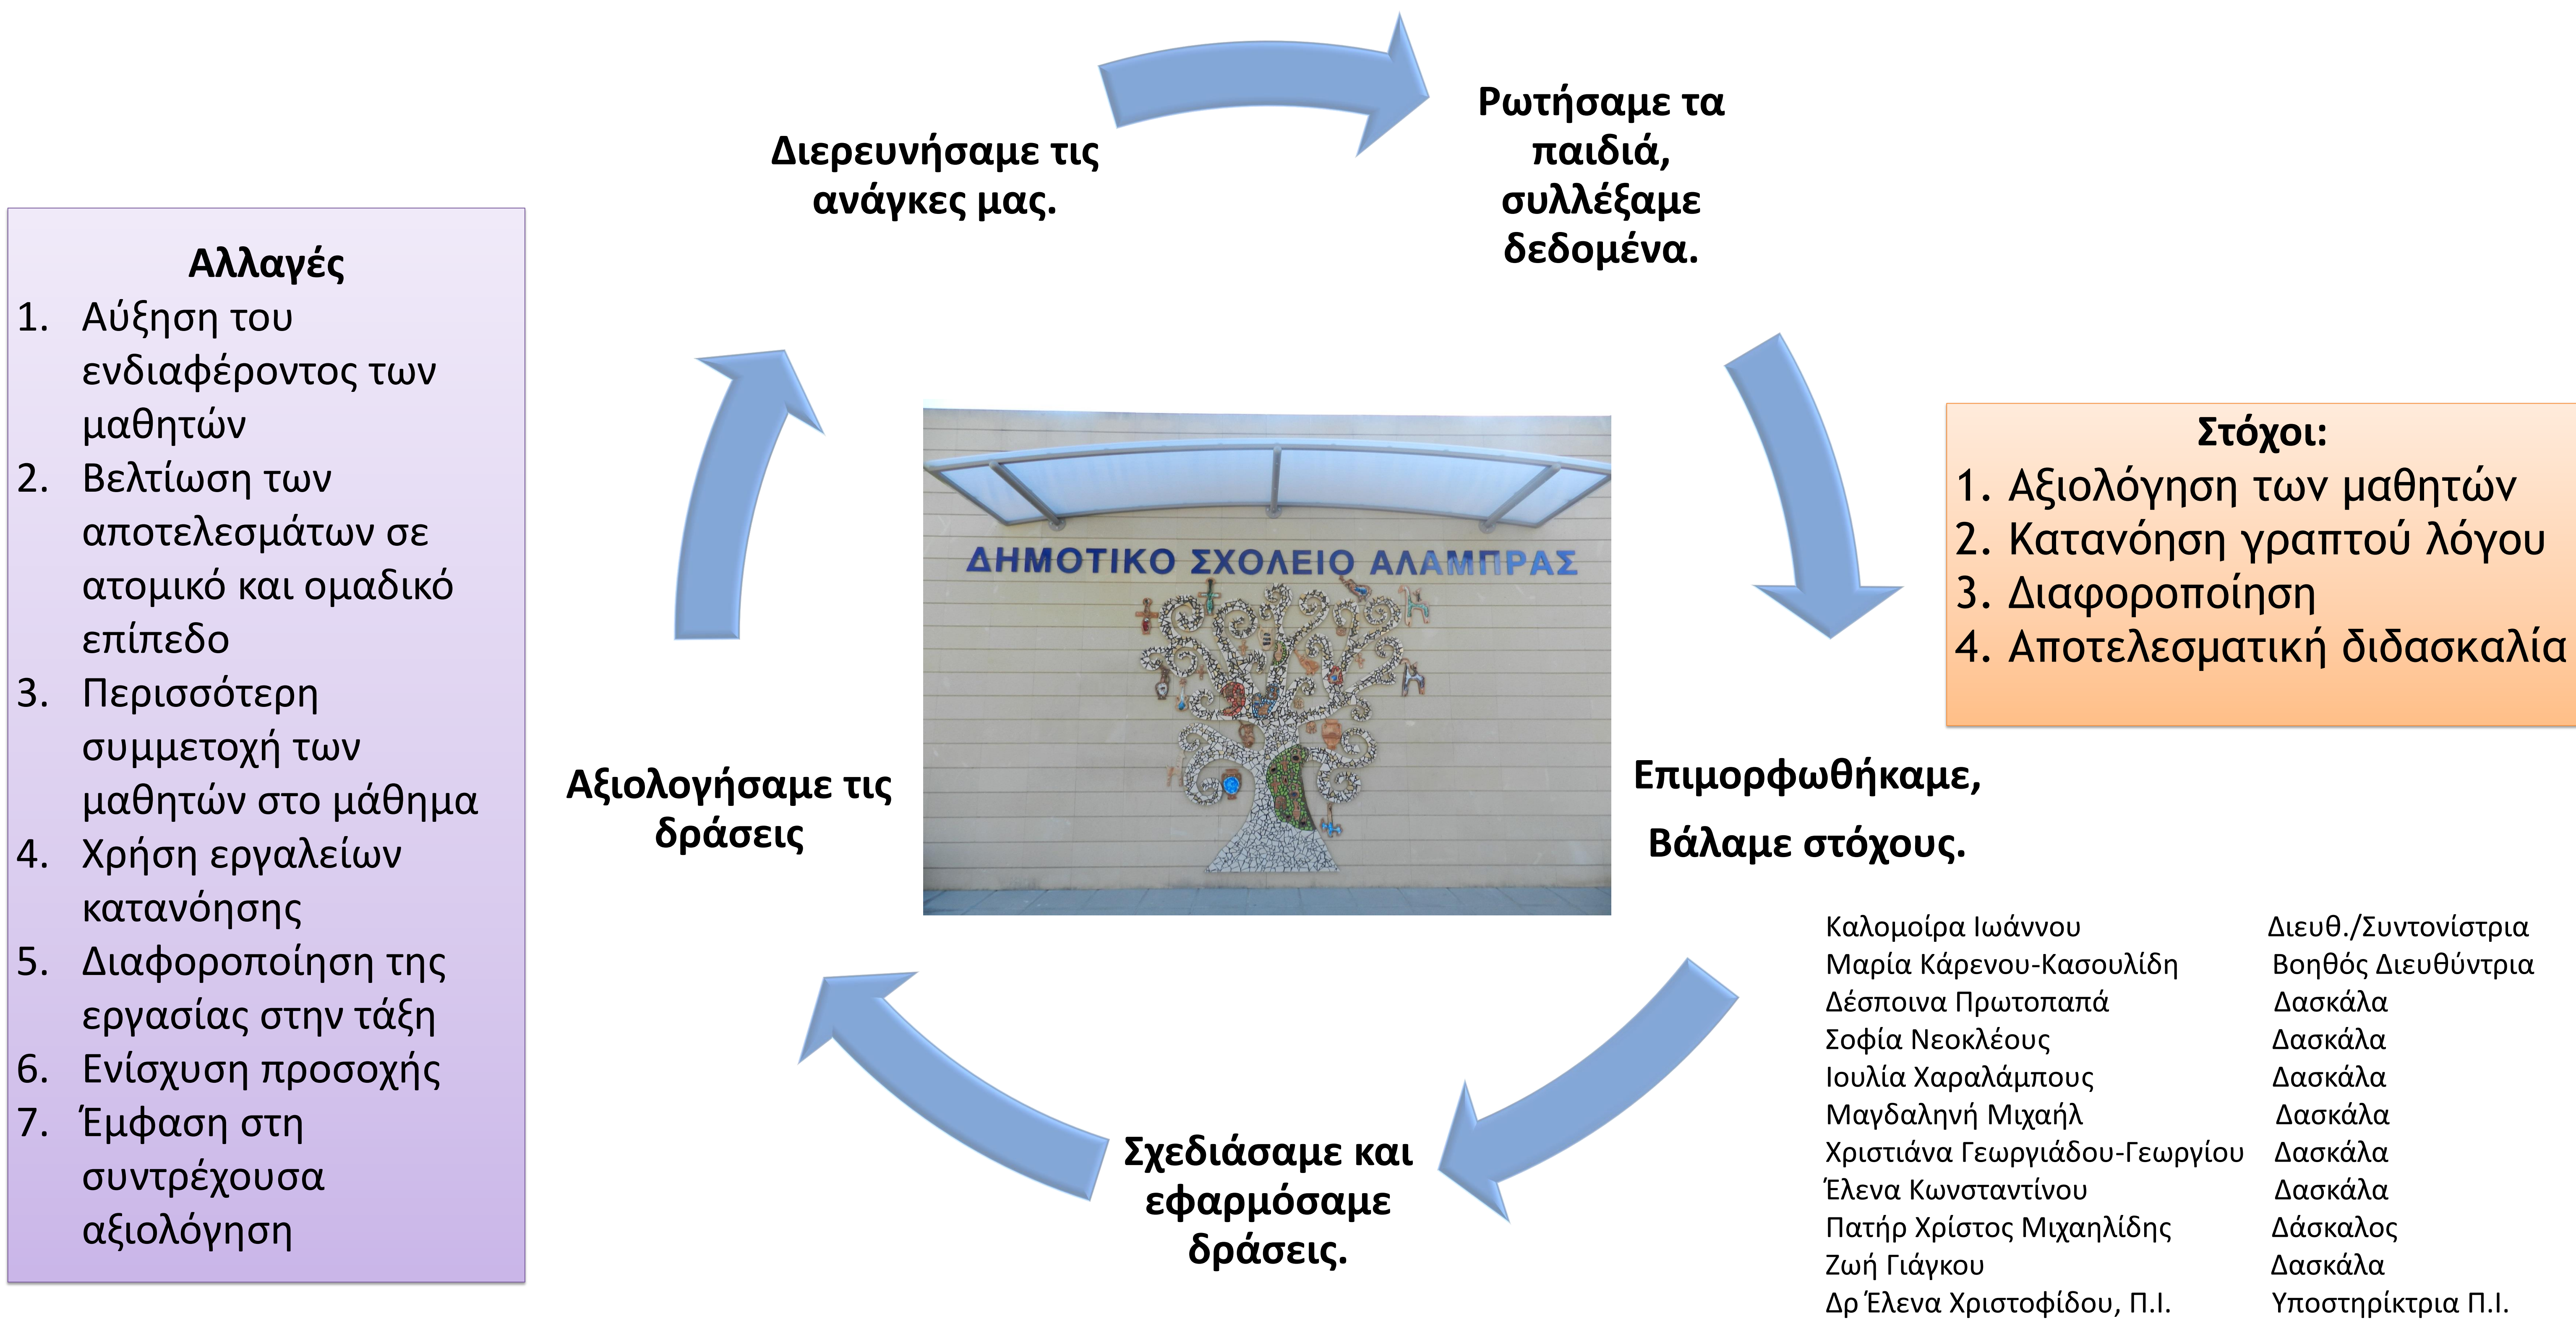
Διερευνήσαμε τις ανάγκες μας.

Ρωτήσαμε τα παιδιά, συλλέξαμε δεδομένα.

Αλλαγές
1. Αύξηση του ενδιαφέροντος των μαθητών
2. Βελτίωση των αποτελεσμάτων σε ατομικό και ομαδικό επίπεδο
3. Περισσότερη συμμετοχή των μαθητών στο μάθημα
4. Χρήση εργαλείων κατανόησης
5. Διαφοροποίηση της εργασίας στην τάξη
6. Ενίσχυση προσοχής
7. Έμφαση στη συντρέχουσα αξιολόγηση

ΔΗΜΟΤΙΚΟ ΣΧΟΛΕΙΟ ΑΛΑΜΠΡΑΣ

Στόχοι:
1. Αξιολόγηση των μαθητών
2. Κατανόηση γραπτού λόγου
3. Διαφοροποίηση
4. Αποτελεσματική διδασκαλία

Αξιολογήσαμε τις δράσεις

Επιμορφωθήκαμε,
Βάλαμε στόχους.

| | |
|---|---|
| Καλομοίρα Ιωάννου | Διευθ./Συντονίστρια |
| Μαρία Κάρενου-Κασουλίδη | Βοηθός Διευθύντρια |
| Δέσποινα Πρωτοπαπά | Δασκάλα |
| Σοφία Νεοκλέους | Δασκάλα |
| Ιουλία Χαραλάμπους | Δασκάλα |
| Μαγδαληνή Μιχαήλ | Δασκάλα |
| Χριστιάνα Γεωργιάδου-Γεωργίου | Δασκάλα |
| Έλενα Κωνσταντίνου | Δασκάλα |
| Πατήρ Χρίστος Μιχαηλίδης | Δάσκαλος |
| Ζωή Γιάγκου | Δασκάλα |
| Δρ Έλενα Χριστοφίδου, Π.Ι. | Υποστηρίκτρια Π.Ι. |

Σχεδιάσαμε και εφαρμόσαμε δράσεις.